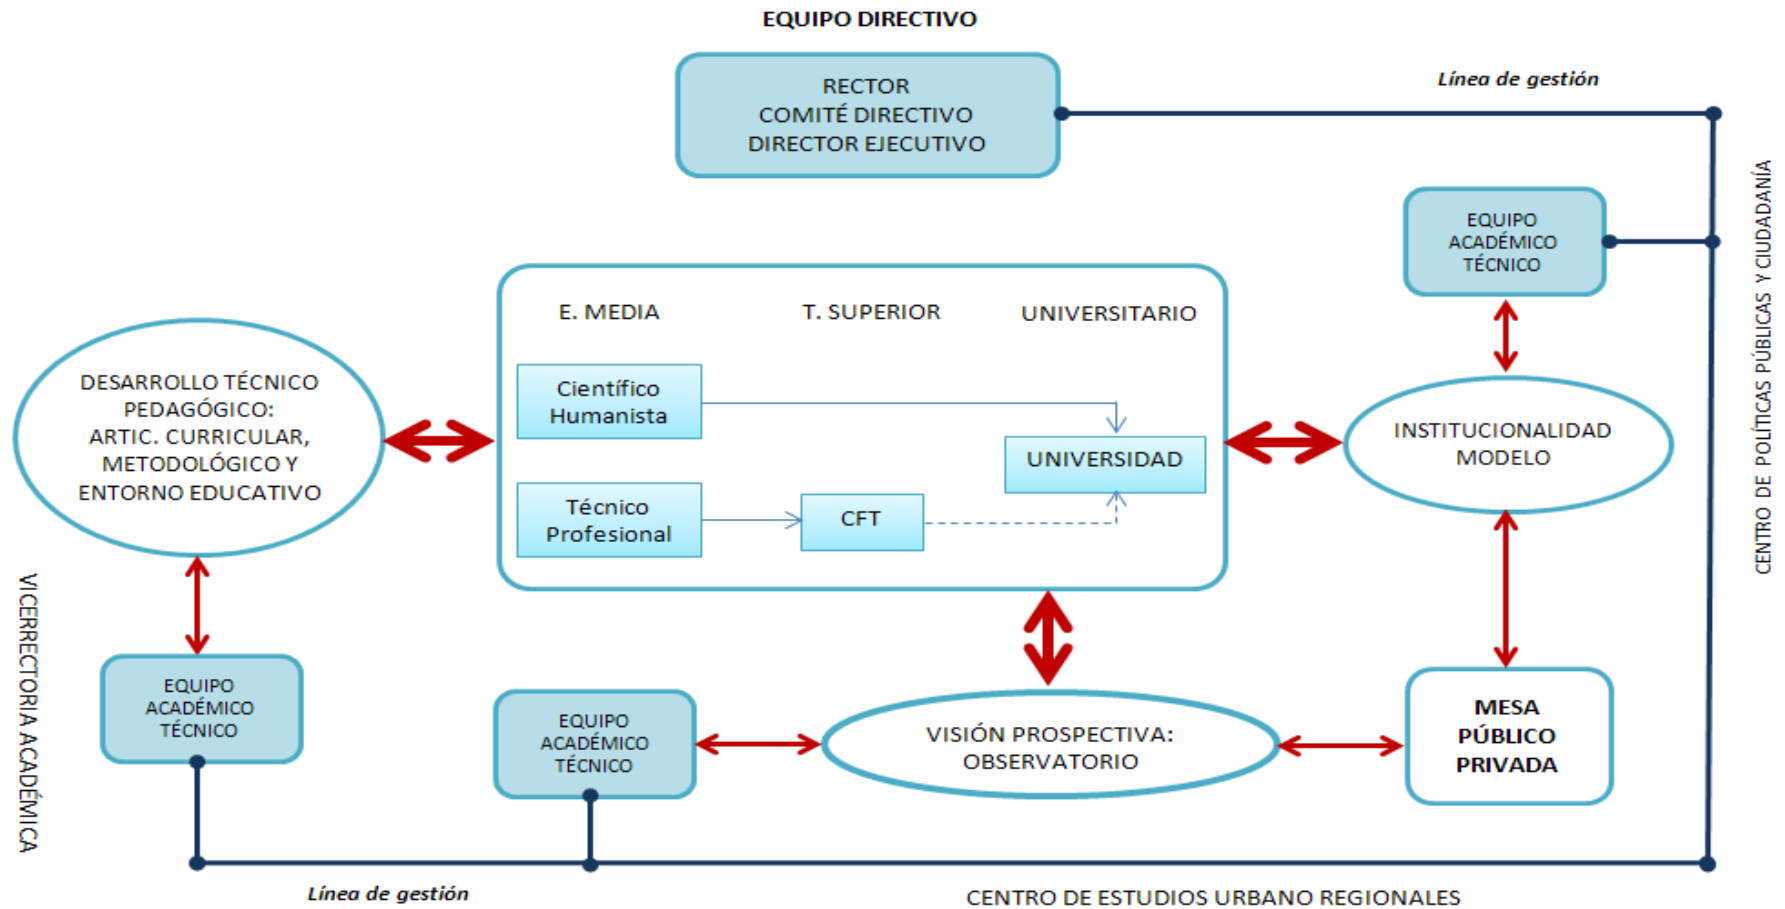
EQUIPO DIRECTIVO

RECTOR
COMITÉ DIRECTIVO
DIRECTOR EJECUTIVO

Línea de gestión

EQUIPO ACADÉMICO TÉCNICO

CENTRO DE POLÍTICAS PÚBLICAS Y CIUDADANÍA

E. MEDIA

T. SUPERIOR

UNIVERSITARIO

Científico Humanista

UNIVERSIDAD

Técnico Profesional

CFT

DESARROLLO TÉCNICO PEDAGÓGICO: ARTIC. CURRICULAR, METODOLÓGICO Y ENTORNO EDUCATIVO

INSTITUCIONALIDAD MODELO

VICERRECTORIA ACADÉMICA

EQUIPO ACADÉMICO TÉCNICO

EQUIPO ACADÉMICO TÉCNICO

VISIÓN PROSPECTIVA: OBSERVATORIO

MESA PÚBLICO PRIVADA

Línea de gestión

CENTRO DE ESTUDIOS URBANO REGIONALES